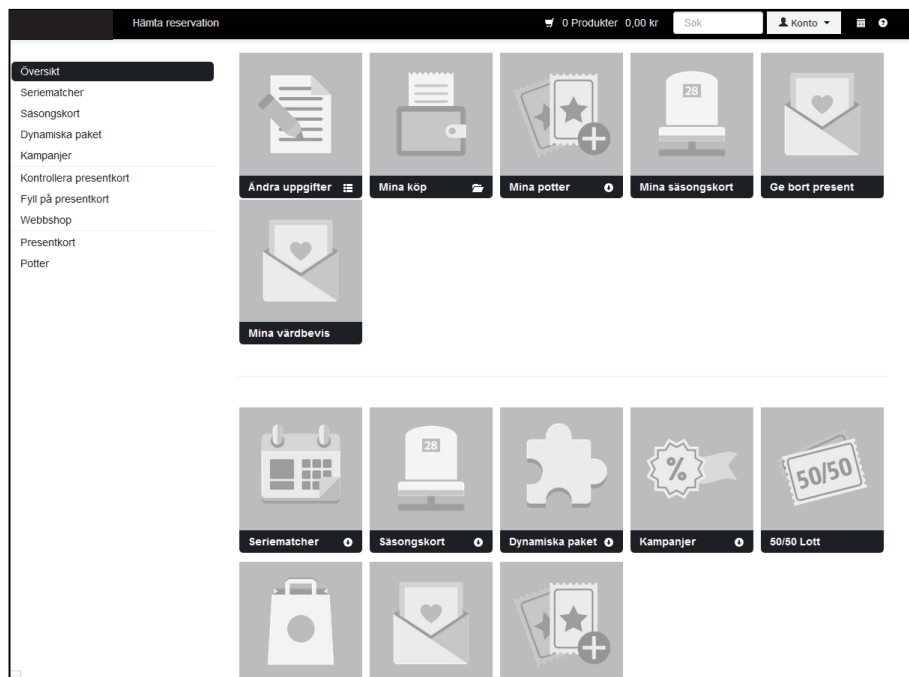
Hämta reservation

0 Produkter 0,00 kr

Sök

Konto

Översikt
Seriematcher
Säsongskort
Dynamiska paket
Kampanjer
Kontrollera presentkort
Fyll på presentkort
Webbshop
Presentkort
Potter

Ändra uppgifter

Mina köp

Mina potter

28

Mina säsongskort

Ge bort present

Mina värdbevis

Seriematcher

28

Säsongskort

Dynamiska paket

%

Kampanjer

50/50

50/50 Lott